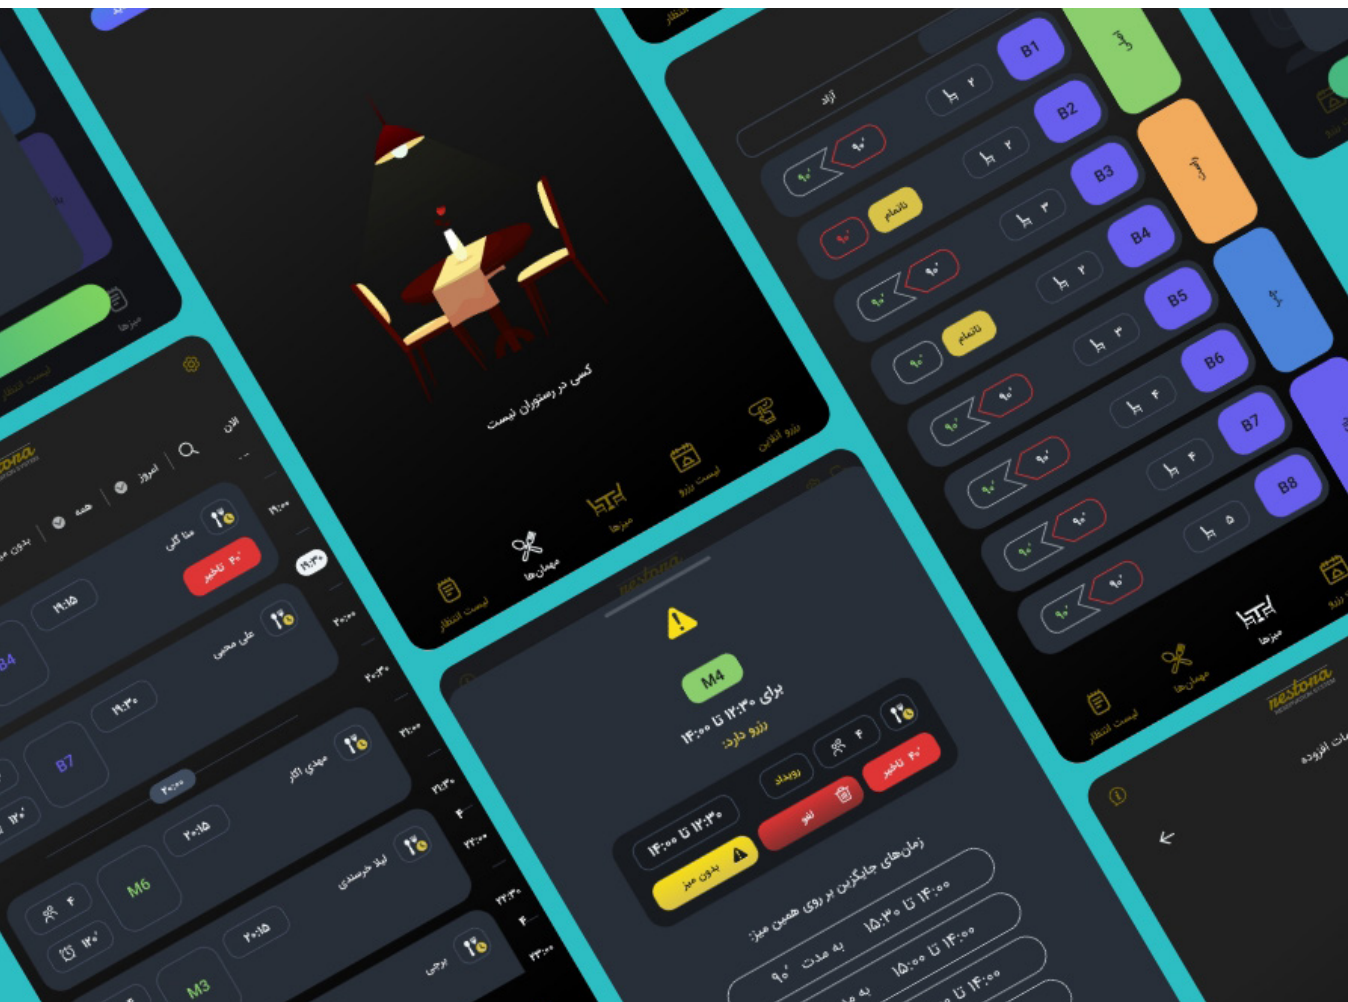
لیست انتظار
میزها

nestona

الان
امروز
همه
بدون میز

۱۹:۰۰
۱۹:۳۰
۲۰:۰۰
۲۰:۳۰
۲۱:۰۰
۲۱:۳۰
۲۲:۰۰
۲۲:۳۰
۲۳:۰۰

مینا گلی
۴۰' تاخیر
۱۹:۱۵
B4
علی محبی
۱۹:۳۰
B7
مهدی اکبر
۲۰:۰۰
۲۰:۱۵
M6
۴
۱۲۰'
لیلا خرسندی
۲۰:۱۵
M3
ایرانی

کسی در رستوران نیست

لیست انتظار
مهمان‌ها
میزها
لیست رزرو
رزرو آنلاین

آزاد
B1
۲
۹۰'
۹۰'
B2
۲
ناتمام
۹۰'
B3
۳
۹۰'
۹۰'
B4
۲
ناتمام
۹۰'
B5
۳
۹۰'
۹۰'
B6
۴
۹۰'
۹۰'
B7
۴
۹۰'
۹۰'
B8
۵
۹۰'
۹۰'

لیست انتظار
مهمان‌ها
میزها
رزرو

nestona

M4
برای ۱۲:۳۰ تا ۱۴:۰۰
رزرو دارد.
۴۰' تاخیر
۴
رویداد
لغو
۱۲:۳۰ تا ۱۴:۰۰
بدون میز
زمان‌های جایگزین بر روی همین میز:
به مدت ۹۰'
۱۴:۰۰ تا ۱۵:۳۰
۱۴:۰۰ تا ۱۵:۰۰
به
تا ۱۴:۰۰

nestona
ات افزوده